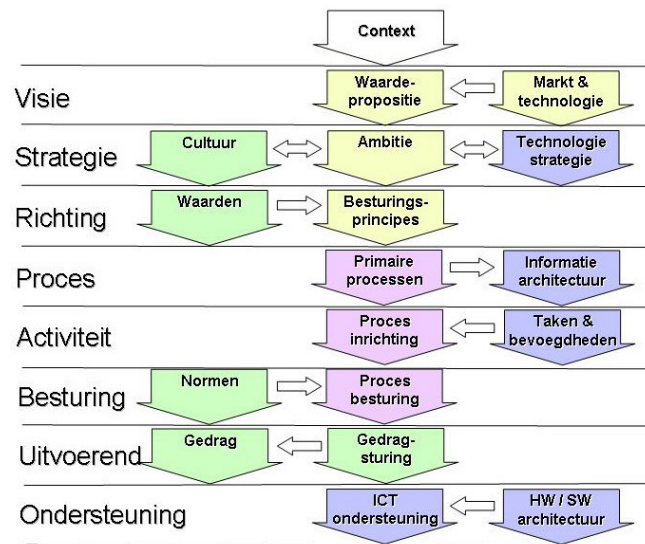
Context

Visie
Waarde-propositie
Markt & technologie

Strategie
Cultuur
Ambitie
Technologie strategie

Richting
Waarden
Besturings-principes

Proces
Primaire processen
Informatie architectuur

Activiteit
Proces inrichting
Taken & bevoegdheden

Besturing
Normen
Proces besturing

Uitvoerend
Gedrag
Gedrag-sturing

Ondersteuning
ICT ondersteuning
HW / SW architectuur